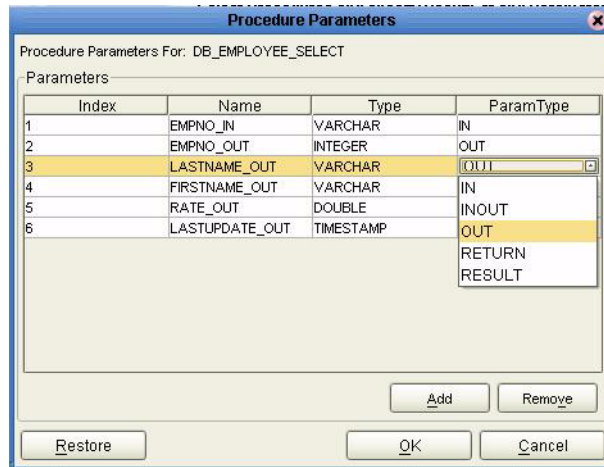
Procedure Parameters

Procedure Parameters For: DB_EMPLOYEE_SELECT

Parameters

| Index | Name | Type | ParamType |
|---|---|---|---|
| 1 | EMPNO_IN | VARCHAR | IN |
| 2 | EMPNO_OUT | INTEGER | OUT |
| 3 | LASTNAME_OUT | VARCHAR | OUT |
| 4 | FIRSTNAME_OUT | VARCHAR | |
| 5 | RATE_OUT | DOUBLE | |
| 6 | LASTUPDATE_OUT | TIMESTAMP | |

IN
INOUT
OUT
RETURN
RESULT

Add
Remove

Restore
OK
Cancel